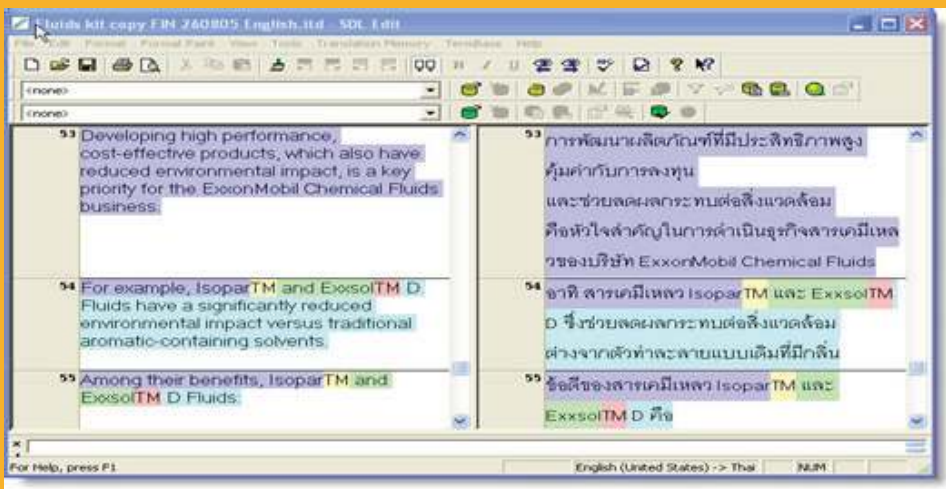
Fluids kit copy FIN 260805 English.ttd - SDL Edit

File Edit Format Format Paint View Tools Translation Memory TermBase Help

<none>

<none>

53 Developing high performance, cost-effective products, which also have reduced environmental impact, is a key priority for the ExxonMobil Chemical Fluids business.

54 For example, IsoparTM and ExxsolTM D Fluids have a significantly reduced environmental impact versus traditional aromatic-containing solvents.

55 Among their benefits, IsoparTM and ExxsolTM D Fluids:

53 การพัฒนาผลิตภัณฑ์ที่มีประสิทธิภาพสูง คุ้มค่ากับการลงทุน และช่วยลดผลกระทบต่อสิ่งแวดล้อม คือหัวใจสำคัญในการดำเนินธุรกิจสารเคมีเหลวของบริษัท ExxonMobil Chemical Fluids

54 อาทิ สารเคมีเหลว IsoparTM และ ExxsolTM D ซึ่งช่วยลดผลกระทบต่อสิ่งแวดล้อม ต่างจากตัวทำละลายแบบเดิมที่มีกลิ่น

55 ข้อดีของสารเคมีเหลว IsoparTM และ ExxsolTM D คือ

For Help, press F1

English (United States) -> Thai

NUM